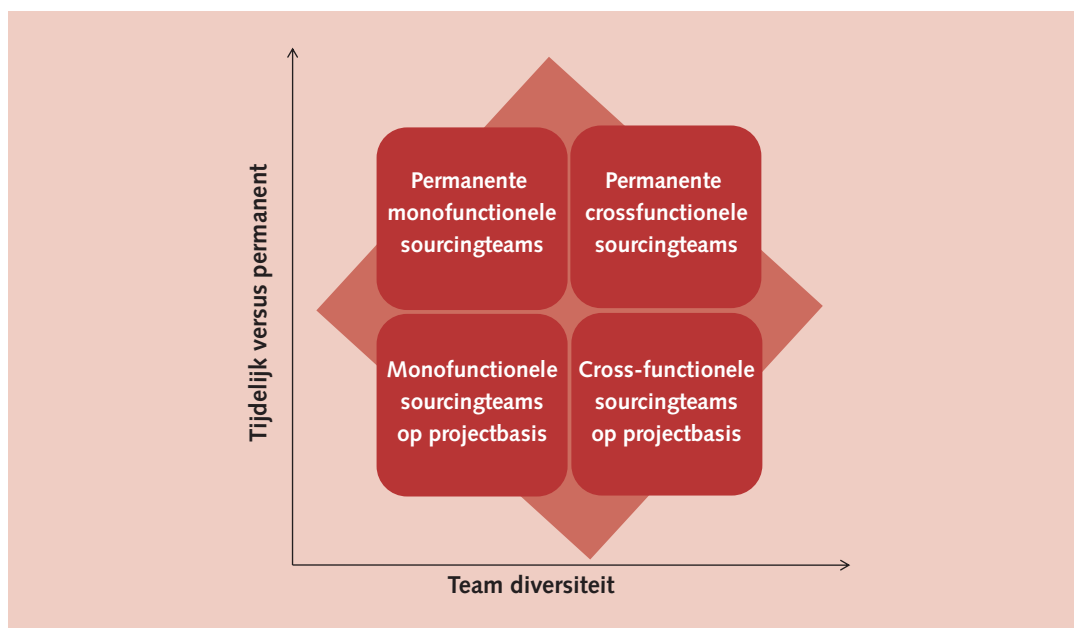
Tijdelijk versus permanent

Permanente monofunctionele sourcingteams

Permanente crossfunctionele sourcingteams

Monofunctionele sourcingteams op projectbasis

Cross-functionele sourcingteams op projectbasis

Team diversiteit